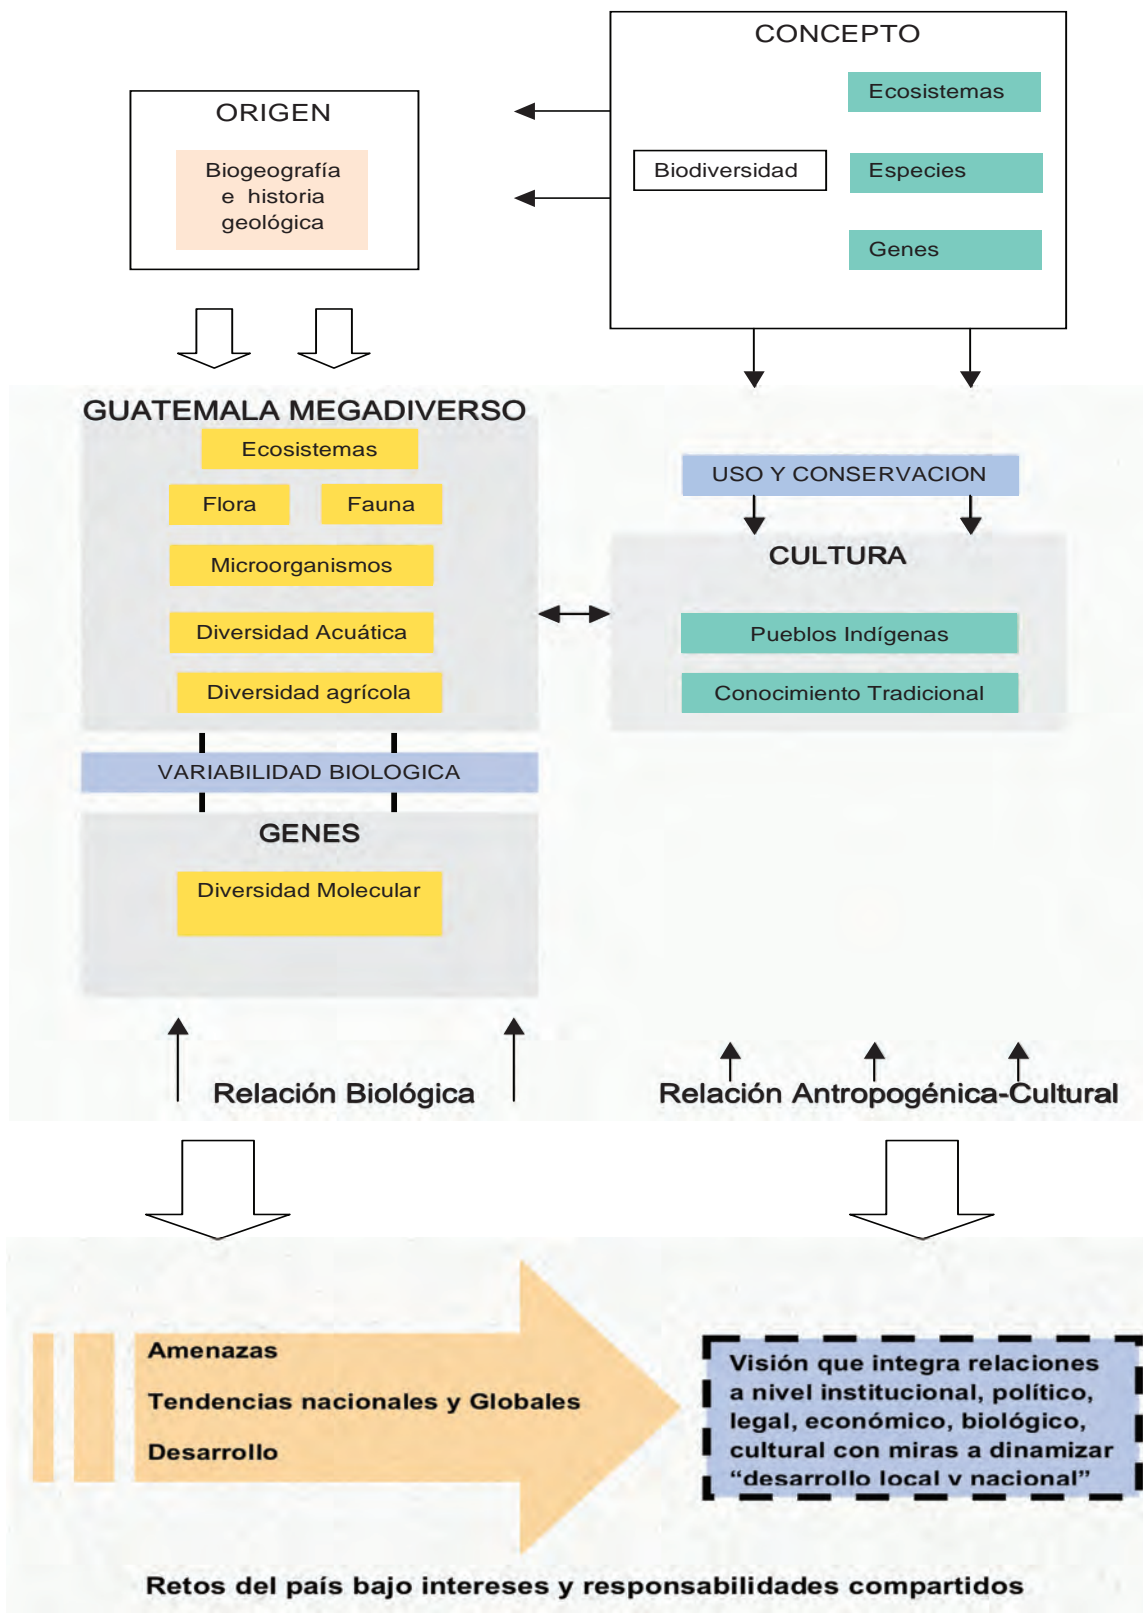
CONCEPTO

Biodiversidad

Ecosistemas

Especies

Genes

ORIGEN

Biogeografía e historia geológica

GUATEMALA MEGADIVERSO

Ecosistemas

Flora

Fauna

Microorganismos

Diversidad Acuática

Diversidad agrícola

VARIABILIDAD BIOLOGICA

GENES

Diversidad Molecular

USO Y CONSERVACION

CULTURA

Pueblos Indígenas

Conocimiento Tradicional

Relación Biológica

Relación Antropogénica-Cultural

Amenazas

Tendencias nacionales y Globales

Desarrollo

Visión que integra relaciones a nivel institucional, político, legal, económico, biológico, cultural con miras a dinamizar "desarrollo local y nacional"

Retos del país bajo intereses y responsabilidades compartidos